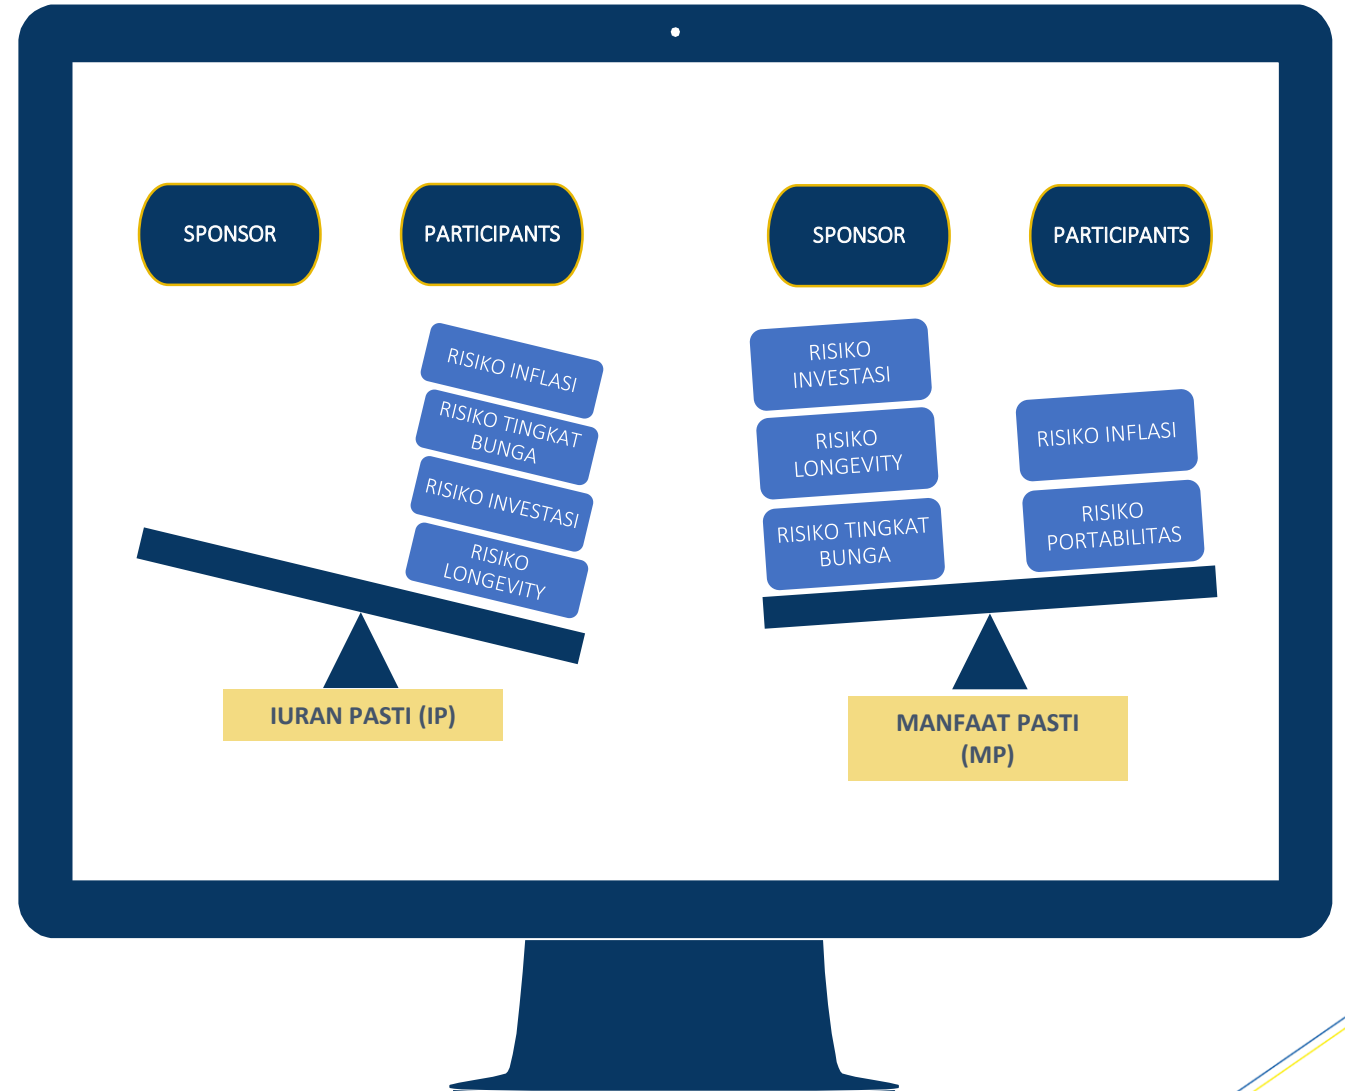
SPONSOR

PARTICIPANTS

RISIKO INFLASI

RISIKO TINGKAT BUNGA

RISIKO INVESTASI

RISIKO LONGEVITY

IURAN PASTI (IP)

SPONSOR

PARTICIPANTS

RISIKO INVESTASI

RISIKO LONGEVITY

RISIKO TINGKAT BUNGA

RISIKO INFLASI

RISIKO PORTABILITAS

MANFAAT PASTI (MP)